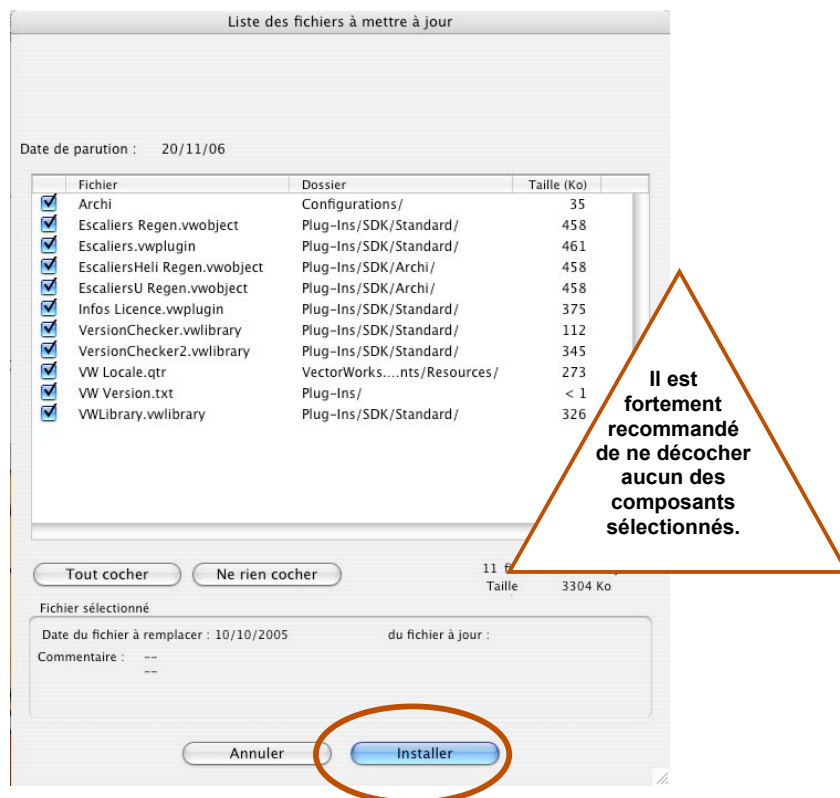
Liste des fichiers à mettre à jour

Date de parution : 20/11/06

| | Fichier | Dossier | Taille (Ko) |
|---|---|---|---|
| ☑ | Archi | Configurations/ | 35 |
| ☑ | Escaliers Regen.vwobject | Plug-Ins/SDK/Standard/ | 458 |
| ☑ | Escaliers.vwplugin | Plug-Ins/SDK/Standard/ | 461 |
| ☑ | EscaliersHeli Regen.vwobject | Plug-Ins/SDK/Archi/ | 458 |
| ☑ | EscaliersU Regen.vwobject | Plug-Ins/SDK/Archi/ | 458 |
| ☑ | Infos Licence.vwplugin | Plug-Ins/SDK/Standard/ | 375 |
| ☑ | VersionChecker.vwlibrary | Plug-Ins/SDK/Standard/ | 112 |
| ☑ | VersionChecker2.vwlibrary | Plug-Ins/SDK/Standard/ | 345 |
| ☑ | VW Locale.qtr | VectorWorks....nts/Resources/ | 273 |
| ☑ | VW Version.txt | Plug-Ins/ | < 1 |
| ☑ | VWLibrary.vwlibrary | Plug-Ins/SDK/Standard/ | 326 |

Il est fortement recommandé de ne décocher aucun des composants sélectionnés.

Tout cocher    Ne rien cocher

11 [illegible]
Taille 3304 Ko

Fichier sélectionné

Date du fichier à remplacer : 10/10/2005    du fichier à jour :

Commentaire : --
--

Annuler    Installer